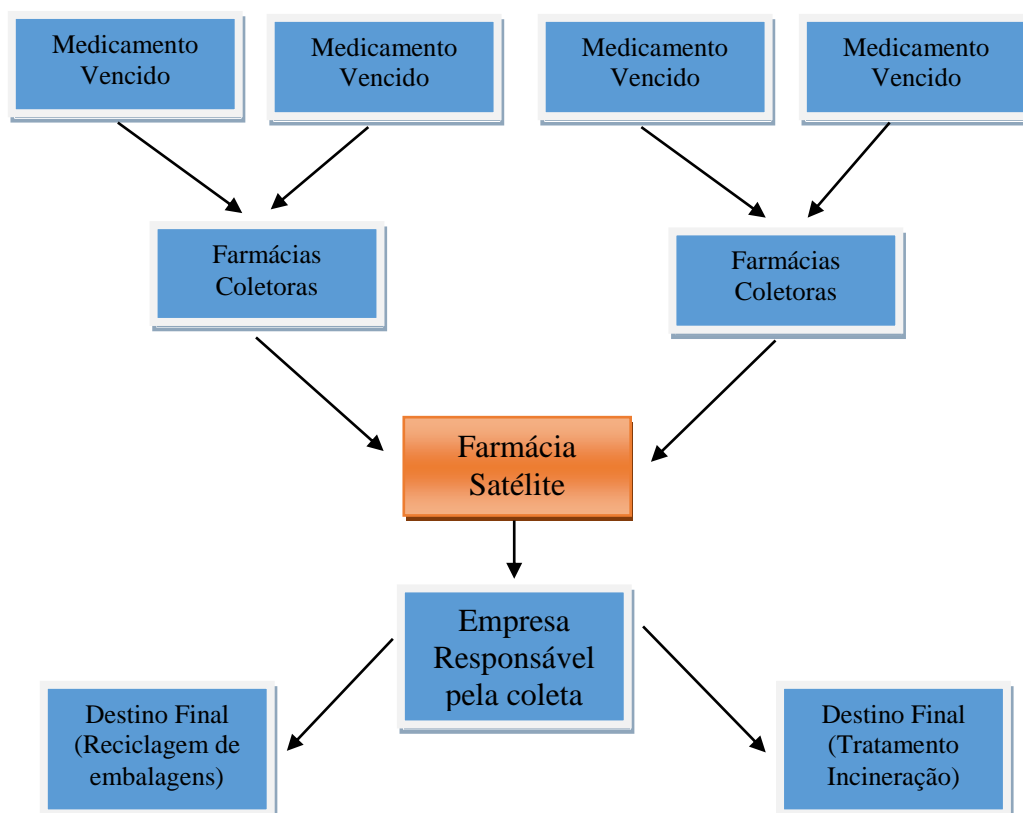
Medicamento Vencido

Medicamento Vencido

Medicamento Vencido

Medicamento Vencido

Farmácias Coletoras

Farmácias Coletoras

Farmácia Satélite

Empresa Responsável pela coleta

Destino Final (Reciclagem de embalagens)

Destino Final (Tratamento Incineração)